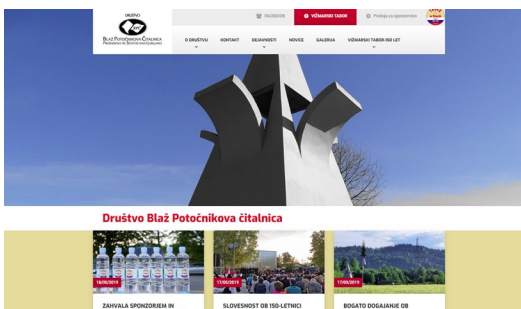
DRUŠTVO
BLAŽ POTOČNIKOVA ČITALNICA
PRIJATELJEV ŠENTVID NAD LJUBLJANO

ISKANJE
VIŽMARSKI TABOR
Prostor za sponzorstvo

O DRUŠTVU
KONTAKT
DEJAVNOSTI
NOVICE
GALERIJA
VIŽMARSKI TABOR 150 LET

Društvo Blaž Potočnikova čitalnica

18/06/2019
ZAHVALA SPONZORJEM IN

17/06/2019
SLOVESNOST OB 150-LETNICI

17/05/2019
BOGATO DOGAJANJE OB